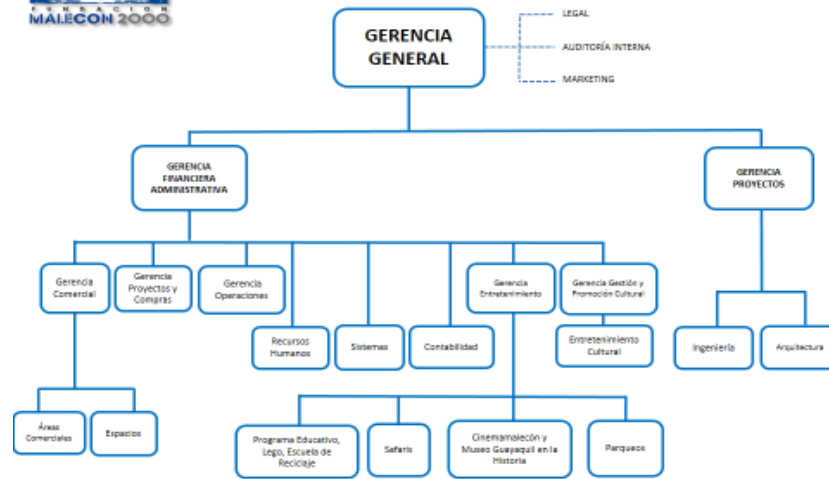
F U N D A C I Ó N
MALECON 2000

GERENCIA GENERAL

LEGAL

AUDITORÍA INTERNA

MARKETING

GERENCIA FINANCIERA ADMINISTRATIVA

GERENCIA PROYECTOS

Gerencia Comercial

Gerencia Proyectos y Compras

Gerencia Operaciones

Recursos Humanos

Sistemas

Contabilidad

Gerencia Entretenimiento

Gerencia Gestión y Promoción Cultural

Entretenimiento Cultural

Ingeniería

Arquitectura

Áreas Comerciales

Espacios

Programa Educativo, Lego, Escuela de Reciclaje

Safaris

Cinemamalecón y Museo Guayaquil en la Historia

Parqueos